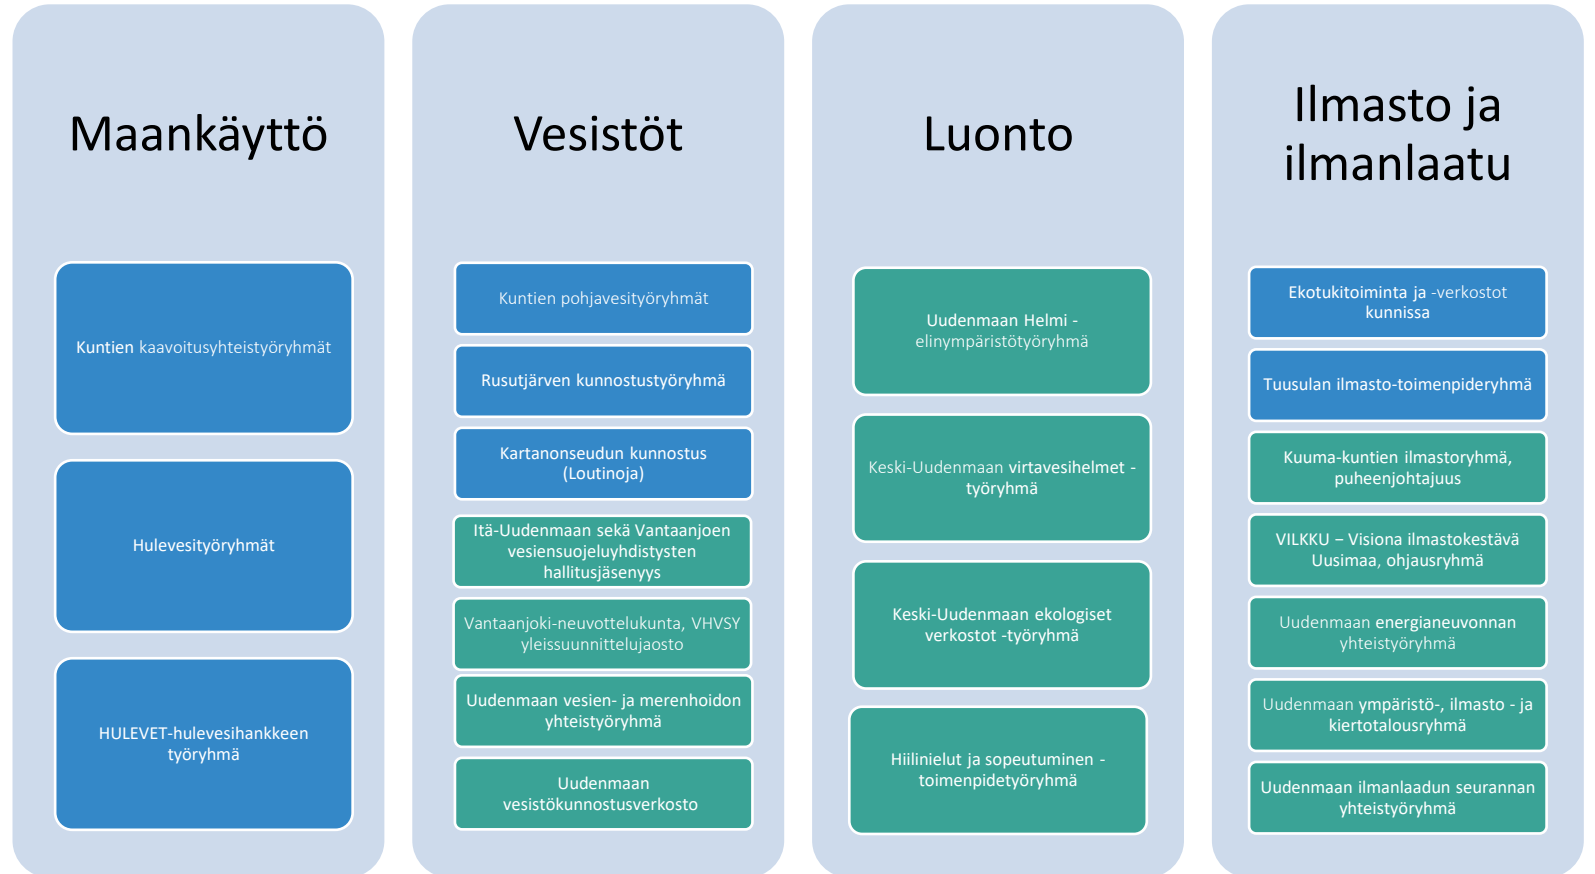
Maankäyttö

Kuntien kaavoitusyhteistyöryhmät

Hulevesityöryhmät

HULEVET-hulevesihankkeen työryhmä

Vesistöt

Kuntien pohjavesityöryhmät

Rusutjärven kunnostustyöryhmä

Kartanonseudun kunnostus (Loutinoja)

Itä-Uudenmaan sekä Vantaanjoen vesiensuojeluyhdistysten hallitusjäsenyys

Vantaanjoki-neuvottelukunta, VHVSY yleissuunnittelujaosto

Uudenmaan vesien- ja merenhoidon yhteistyöryhmä

Uudenmaan vesistökunnostusverkosto

Luonto

Uudenmaan Helmi -elinympäristötyöryhmä

Keski-Uudenmaan virtavesihelmet -työryhmä

Keski-Uudenmaan ekologiset verkostot -työryhmä

Hiilinielut ja sopeutuminen -toimenpidetyöryhmä

Ilmasto ja ilmanlaatu

Ekotukitoiminta ja -verkostot kunnissa

Tuusulan ilmasto-toimenpideryhmä

Kuuma-kuntien ilmastoryhmä, puheenjohtajuus

VILKKU – Visiona ilmastokestävä Uusimaa, ohjausryhmä

Uudenmaan energianeuvonnan yhteistyöryhmä

Uudenmaan ympäristö-, ilmasto - ja kiertotalousryhmä

Uudenmaan ilmanlaadun seurannan yhteistyöryhmä